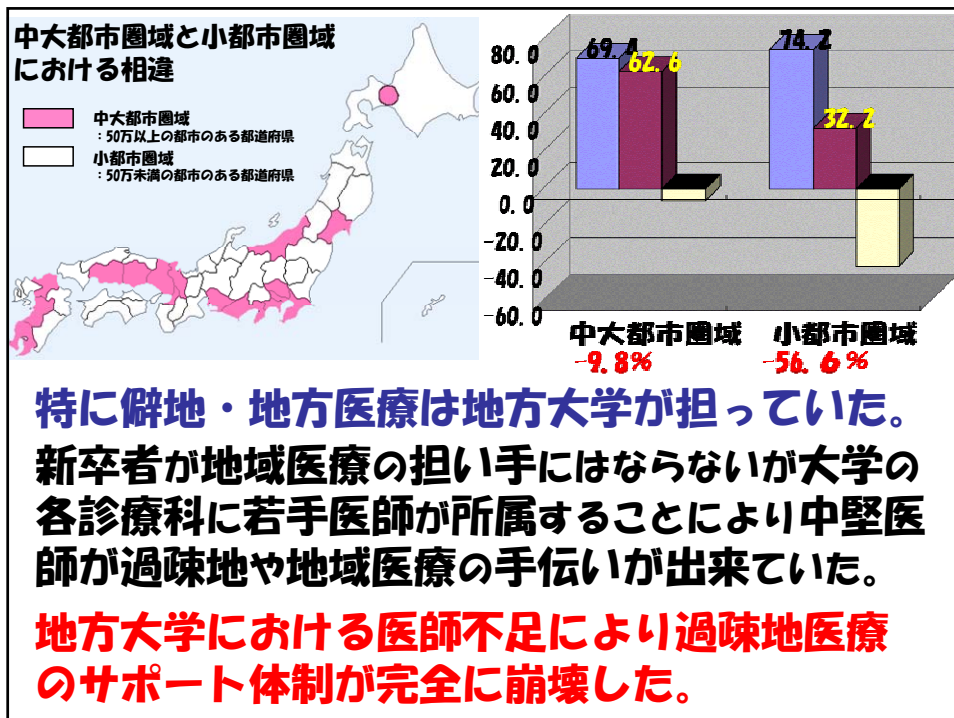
中大都市圏域と小都市圏域における相違

中大都市圏域
：50万以上の都市のある都道府県

小都市圏域
：50万未満の都市のある都道府県

80.0
60.0
40.0
20.0
0.0
-20.0
-40.0
-60.0

69.4
62.6
74.2
32.2

中大都市圏域
-9.8%
小都市圏域
-56.6%

特に僻地・地方医療は地方大学が担っていた。

新卒者が地域医療の担い手にはならないが大学の各診療科に若手医師が所属することにより中堅医師が過疎地や地域医療の手伝いが出来ていた。

地方大学における医師不足により過疎地医療のサポート体制が完全に崩壊した。